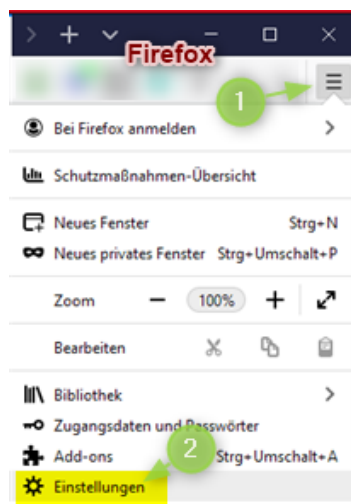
Firefox

1

Bei Firefox anmelden

Schutzmaßnahmen-Übersicht

Neues Fenster Strg+N

Neues privates Fenster Strg+Umschalt+P

Zoom − 100% +

Bearbeiten

Bibliothek

Zugangsdaten und Passwörter

Add-ons Strg+Umschalt+A

2

Einstellungen